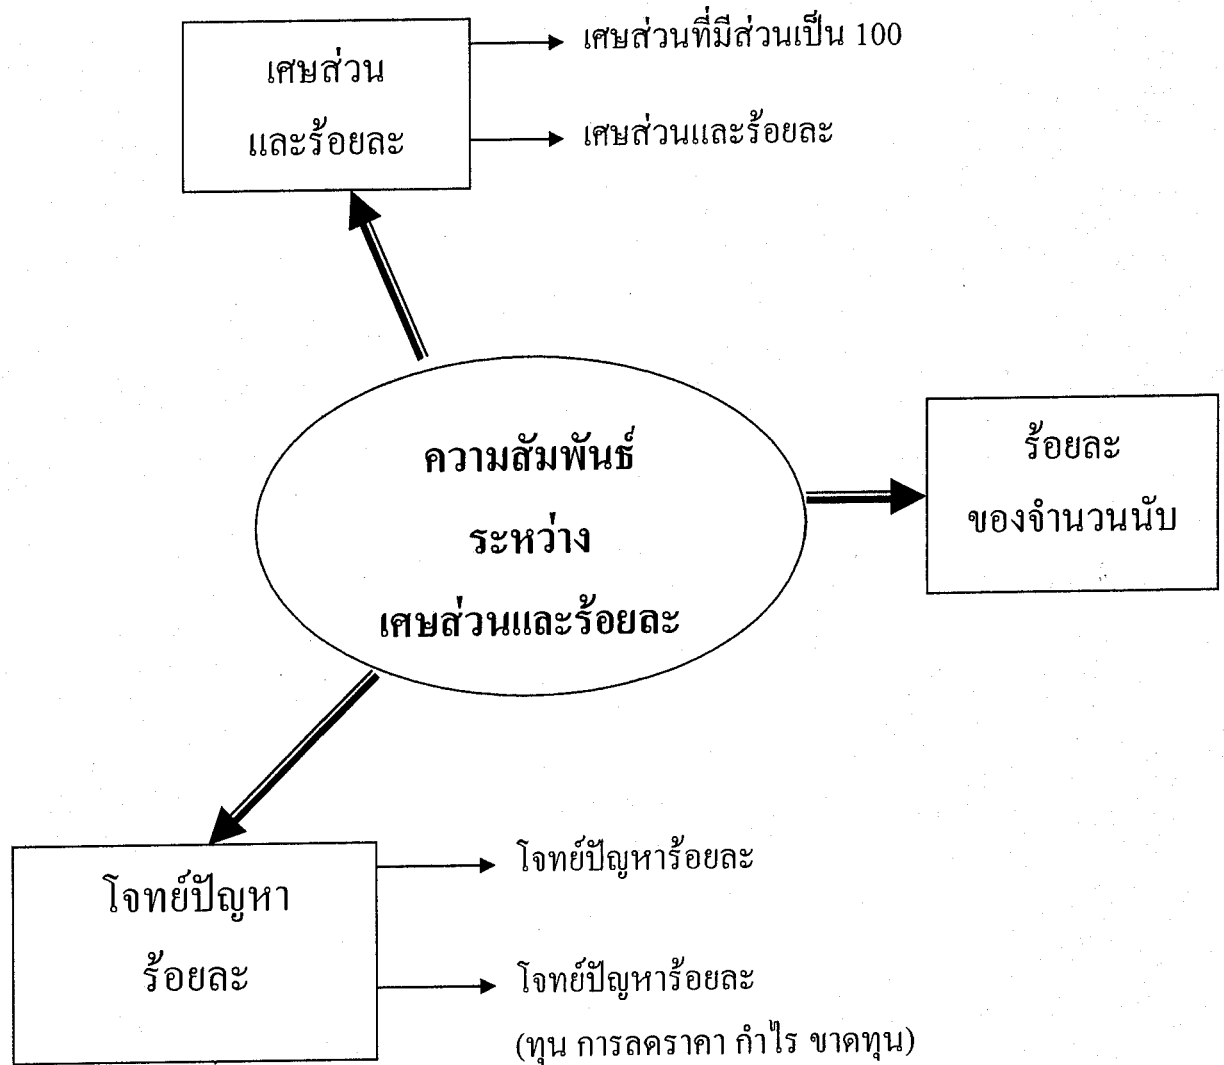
เศษส่วน
และร้อยละ

เศษส่วนที่มีส่วนเป็น 100

เศษส่วนและร้อยละ

ความสัมพันธ์
ระหว่าง
เศษส่วนและร้อยละ

ร้อยละ
ของจำนวนนับ

โจทย์ปัญหา
ร้อยละ

โจทย์ปัญหาร้อยละ

โจทย์ปัญหาร้อยละ
(ทุน การลดราคา กำไร ขาดทุน)